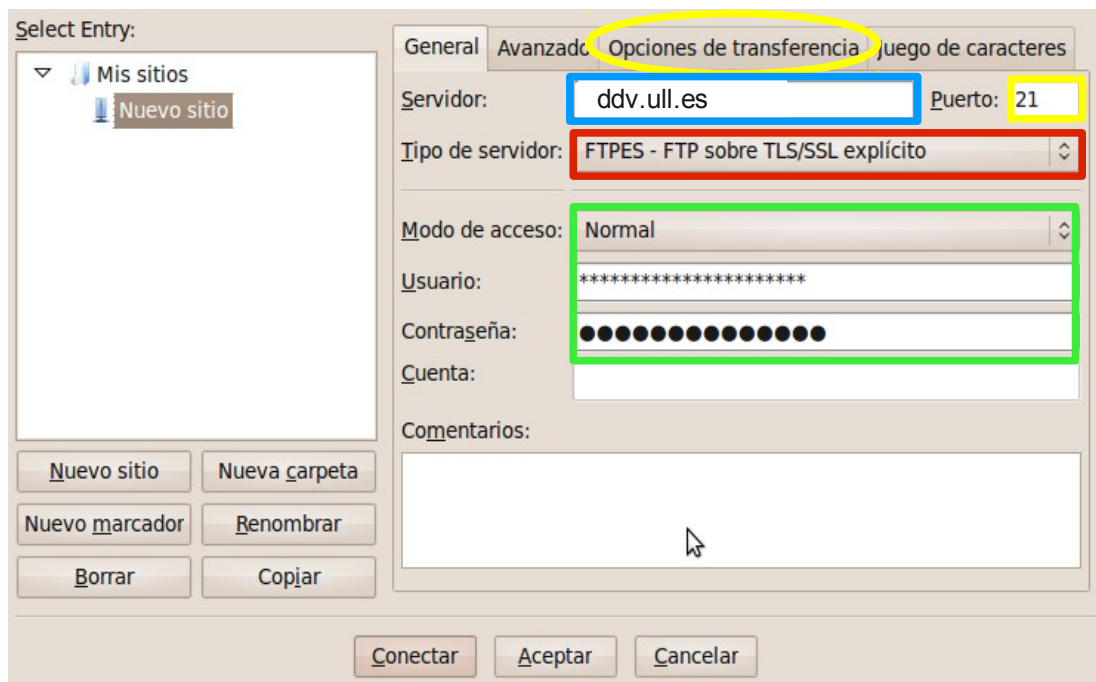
Select Entry:

Mis sitios
Nuevo sitio

General | Avanzado | Opciones de transferencia | Juego de caracteres

Servidor: ddv.ull.es Puerto: 21

Tipo de servidor: FTPES - FTP sobre TLS/SSL explícito

Modo de acceso: Normal

Usuario: **********************

Contraseña: ●●●●●●●●●●●●●●

Cuenta:

Comentarios:

Nuevo sitio | Nueva carpeta
Nuevo marcador | Renombrar
Borrar | Copiar

Conectar | Aceptar | Cancelar